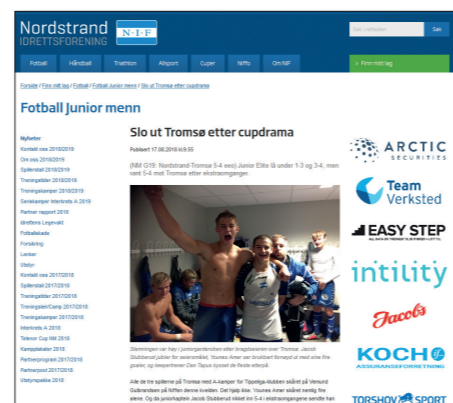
Nordstrand IDRETTSFORENING N·I·F

Søk i nettsiden Søk

Fotball Håndball Triathlon Allsport Cuper Niffo Om NIF

» Finn mitt lag

Forside / Finn mitt lag / Fotball / Fotball Junior menn / Slo ut Tromsø etter cupdrama

Fotball Junior menn

Nyheter
Kontakt oss 2018/2019
Om oss 2018/2019
Spillerstall 2018/2019
Treningstider 2018/2019
Treningskamper 2018/2019
Seriekamper Interkrets A 2019
Partner rapport 2018
Idrettens Legevakt
Fotballskade
Forsikring
Lenker
Utstyr
Kontakt oss 2017/2018
Spillerstall 2017/2018
Treningstider 2017/2018
Treningsleir/Camp 2017/2018
Treningskamper 2017/2018
Interkrets A 2018
Telenor Cup NM 2018
Kampplakater 2018
Partnerprogram 2017/2018
Partnerpost 2017/2018
Utstyrspakke 2018

Slo ut Tromsø etter cupdrama

Publisert 17.08.2018 kl.9:55

(NM G19: Nordstrand-Tromsø 5-4 ees) Junior Elite lå under 1-3 og 3-4, men vant 5-4 mot Tromsø etter ekstraomganger.

Stemningen var høy i garderoben etter kampen mot Tromsø. Jacob Stubberud jubler for seiersmålet, Younes Amer var bruddsentral med sine fire goaler, og keeperen Dan Tapus lagde de beste etter på.

Alle de tre spillerne på Tromsø med A-kamper for Tippeliga-klubben sikret på Venund Gulbrandsen på Niffen denne kvelden. Det hjalp ikke. Younes Amer sikret nemlig fire sleve. Og da juniorkaptein Jacob Stubberud rikket inn 5-4 i ekstraomgangene sendte han

ARCTIC SECURITIES

Team Verksted

EASY STEP

intility

Jacobs

KOCH ASSURANSEFORENING

TORSHOV SPORT